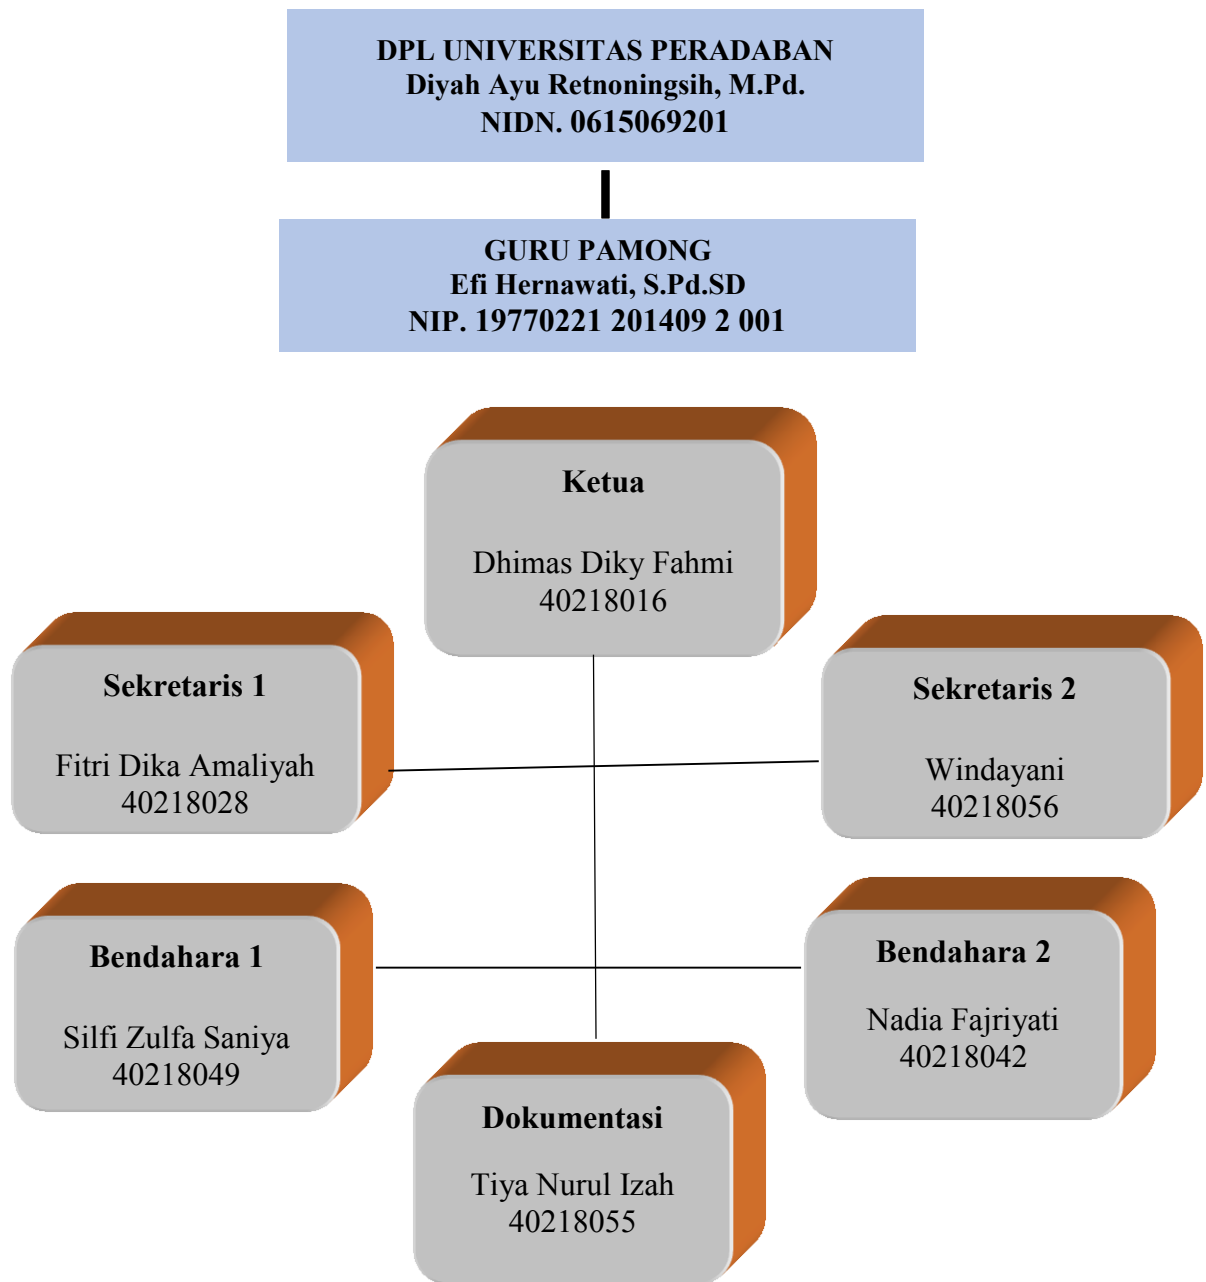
DPL UNIVERSITAS PERADABAN
Diyah Ayu Retnoningsih, M.Pd.
NIDN. 0615069201

GURU PAMONG
Efi Hernawati, S.Pd.SD
NIP. 19770221 201409 2 001

Ketua

Dhimas Diky Fahmi
40218016

Sekretaris 1

Fitri Dika Amaliyah
40218028

Sekretaris 2

Windayani
40218056

Bendahara 1

Silfi Zulfa Saniya
40218049

Bendahara 2

Nadia Fajriyati
40218042

Dokumentasi

Tiya Nurul Izah
40218055